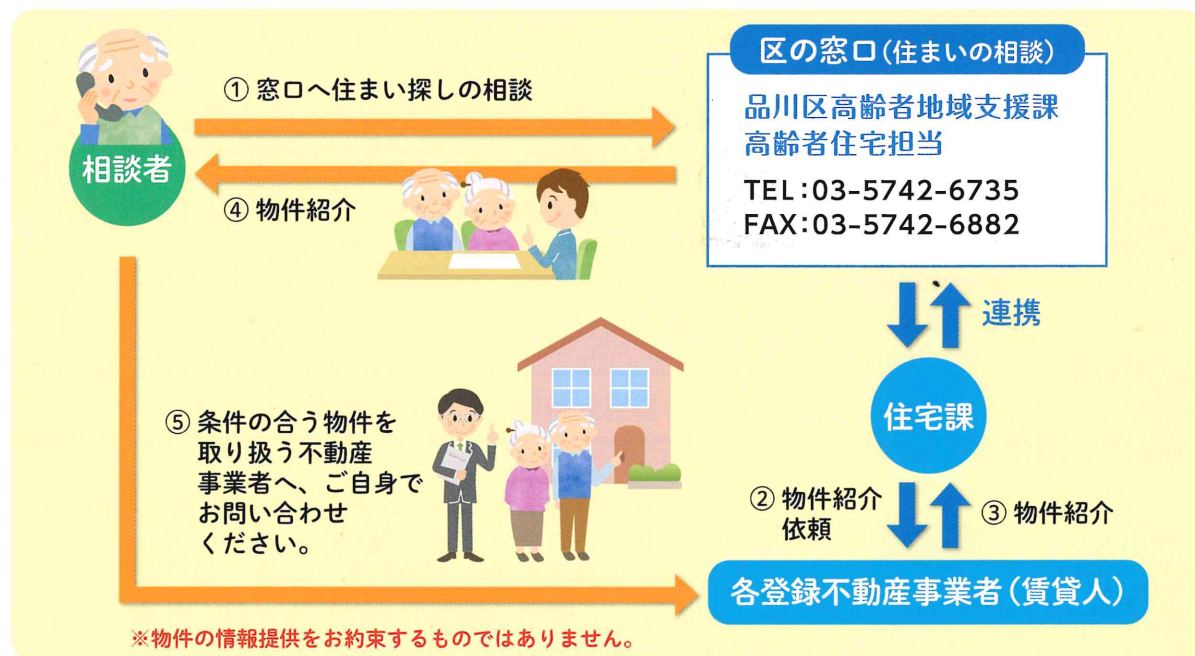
相談者

① 窓口へ住まい探しの相談

④ 物件紹介

区の窓口(住まいの相談)

品川区高齢者地域支援課
高齢者住宅担当

TEL:03-5742-6735
FAX:03-5742-6882

連携

住宅課

⑤ 条件の合う物件を取り扱う不動産事業者へ、ご自身でお問い合わせください。

② 物件紹介依頼

③ 物件紹介

各登録不動産事業者(賃貸人)

※物件の情報提供をお約束するものではありません。